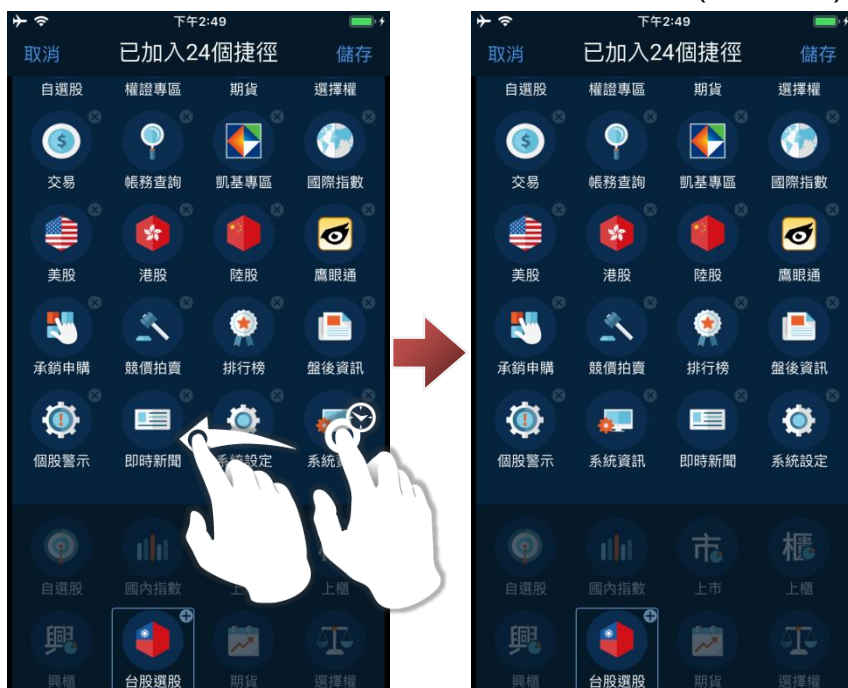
下午2:49

取消 已加入24個捷徑 儲存

自選股 權證專區 期貨 選擇權

交易 帳務查詢 凱基專區 國際指數

美股 港股 陸股 鷹眼通

承銷申購 競價拍賣 排行榜 盤後資訊

個股警示 即時新聞 系統設定 系統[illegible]

自選股 國內指數 上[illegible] 上櫃

市 櫃

興 興櫃 台股選股 期貨 選擇權

下午2:49

取消 已加入24個捷徑 儲存

自選股 權證專區 期貨 選擇權

交易 帳務查詢 凱基專區 國際指數

美股 港股 陸股 鷹眼通

承銷申購 競價拍賣 排行榜 盤後資訊

個股警示 系統資訊 即時新聞 系統設定

自選股 國內指數 市 上市 櫃 上櫃

興 興櫃 台股選股 期貨 選擇權